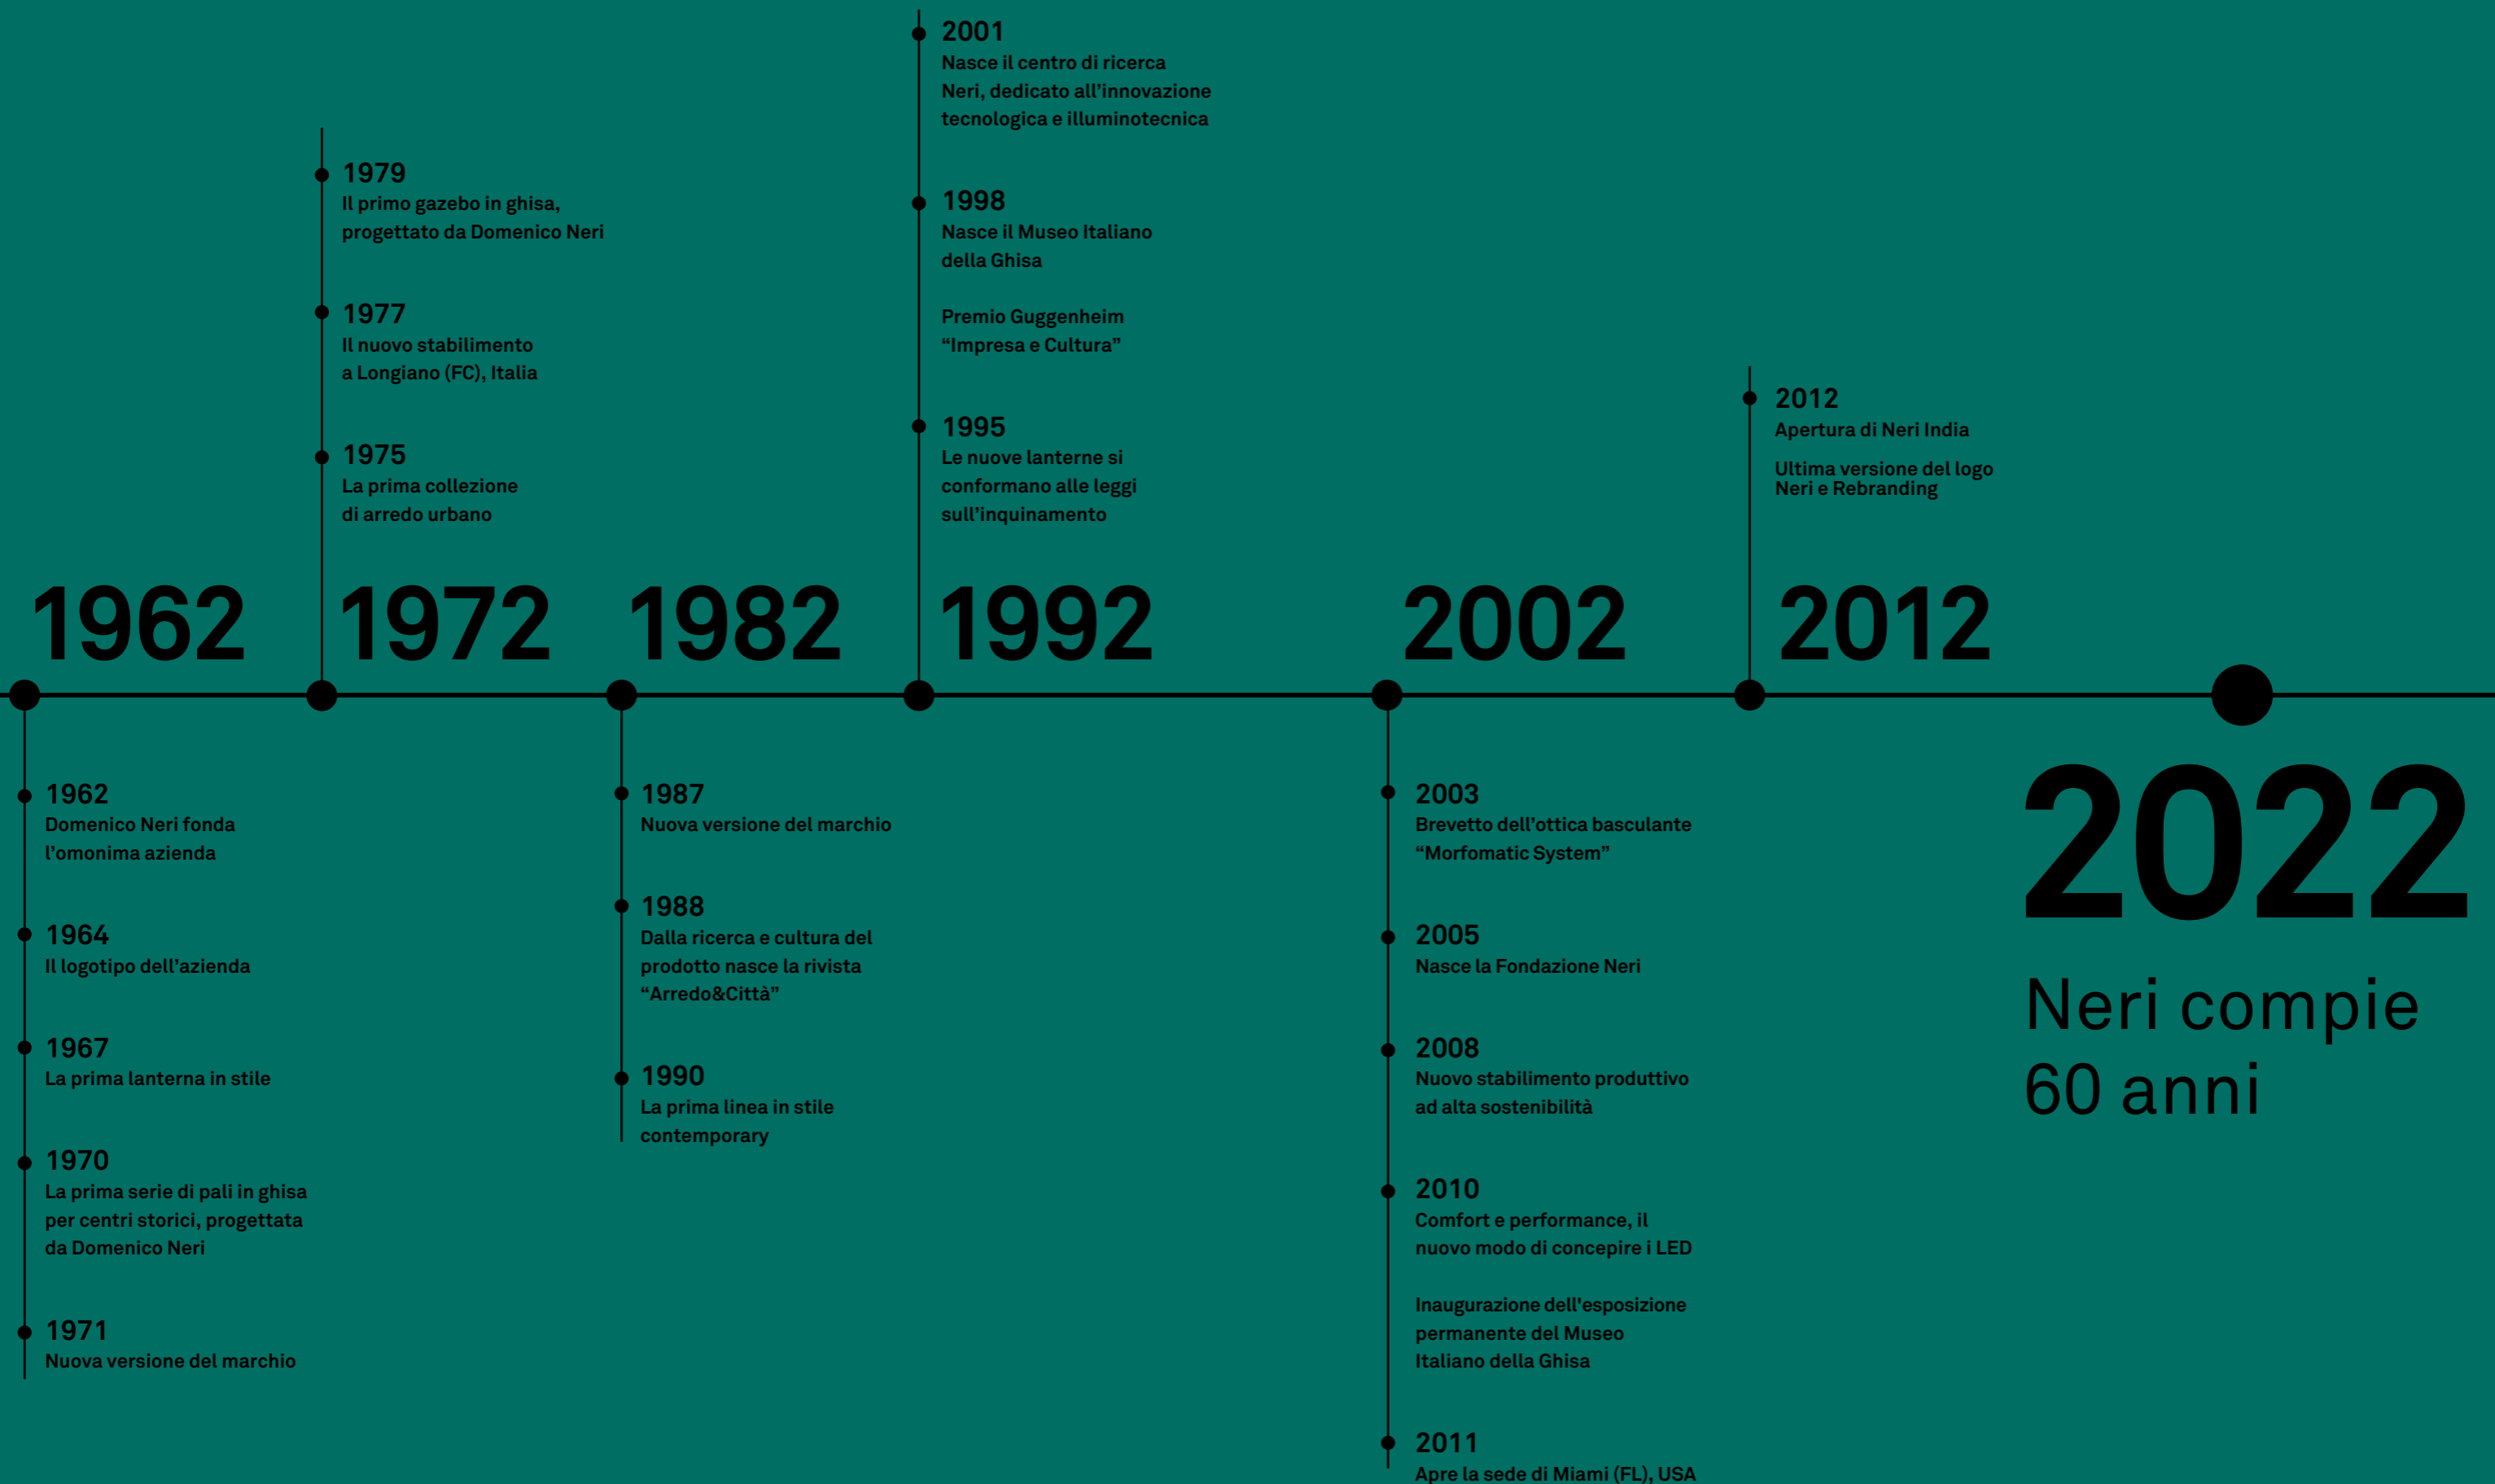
2001
Nasce il centro di ricerca Neri, dedicato all'innovazione tecnologica e illuminotecnica

1998
Nasce il Museo Italiano della Ghisa

Premio Guggenheim "Impresa e Cultura"

1995
Le nuove lanterne si conformano alle leggi sull'inquinamento

1979
Il primo gazebo in ghisa, progettato da Domenico Neri

1977
Il nuovo stabilimento a Longiano (FC), Italia

1975
La prima collezione di arredo urbano

2012
Apertura di Neri India

Ultima versione del logo Neri e Rebranding

1962

1972

1982

1992

2002

2012

1962
Domenico Neri fonda l'omonima azienda

1964
Il logotipo dell'azienda

1967
La prima lanterna in stile

1970
La prima serie di pali in ghisa per centri storici, progettata da Domenico Neri

1971
Nuova versione del marchio

1987
Nuova versione del marchio

1988
Dalla ricerca e cultura del prodotto nasce la rivista "Arredo&Città"

1990
La prima linea in stile contemporary

2003
Brevetto dell'ottica basculante "Morfomatic System"

2005
Nasce la Fondazione Neri

2008
Nuovo stabilimento produttivo ad alta sostenibilità

2010
Comfort e performance, il nuovo modo di concepire i LED

Inaugurazione dell'esposizione permanente del Museo Italiano della Ghisa

2011
Apre la sede di Miami (FL), USA

2022
Neri compie 60 anni